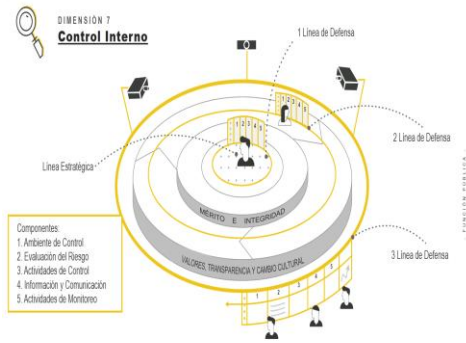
DIMENSIÓN 7
Control Interno

1 Línea de Defensa

2 Línea de Defensa

Línea Estratégica

MÉRITO E INTEGRIDAD

VALORES, TRANSPARENCIA Y CAMBIO CULTURAL

3 Línea de Defensa

Componentes:
1. Ambiente de Control
2. Evaluación del Riesgo
3. Actividades de Control
4. Información y Comunicación
5. Actividades de Monitoreo

1 2 3 4 5

1 2 3 4 5

1 2 3 4 5

FUNCIÓN PÚBLICA